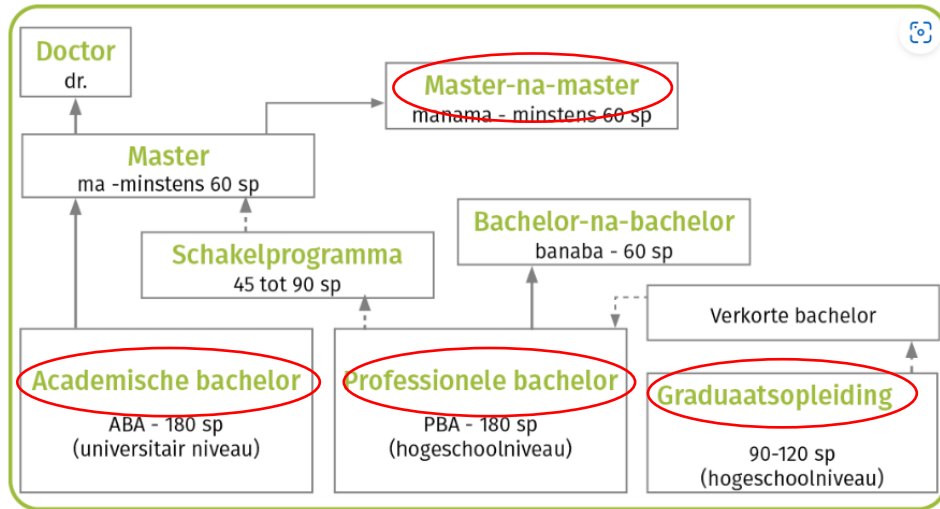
Doctor
dr.

Master-na-master
manama - minstens 60 sp

Master
ma -minstens 60 sp

Bachelor-na-bachelor
banaba - 60 sp

Schakelprogramma
45 tot 90 sp

Verkorte bachelor

Academische bachelor
ABA - 180 sp
(universitair niveau)

Professionele bachelor
PBA - 180 sp
(hogeschoolniveau)

Graduaatsopleiding
90-120 sp
(hogeschoolniveau)